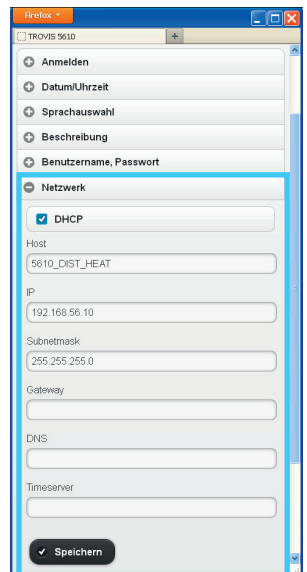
Firefox

TROVIS 5610

+

Anmelden

Datum/Uhrzeit

Sprachauswahl

Beschreibung

Benutzername, Passwort

Netzwerk

DHCP

Host

5610_DIST_HEAT

IP

192.168.56.10

Subnetmask

255.255.255.0

Gateway

DNS

Timeserver

Speichern